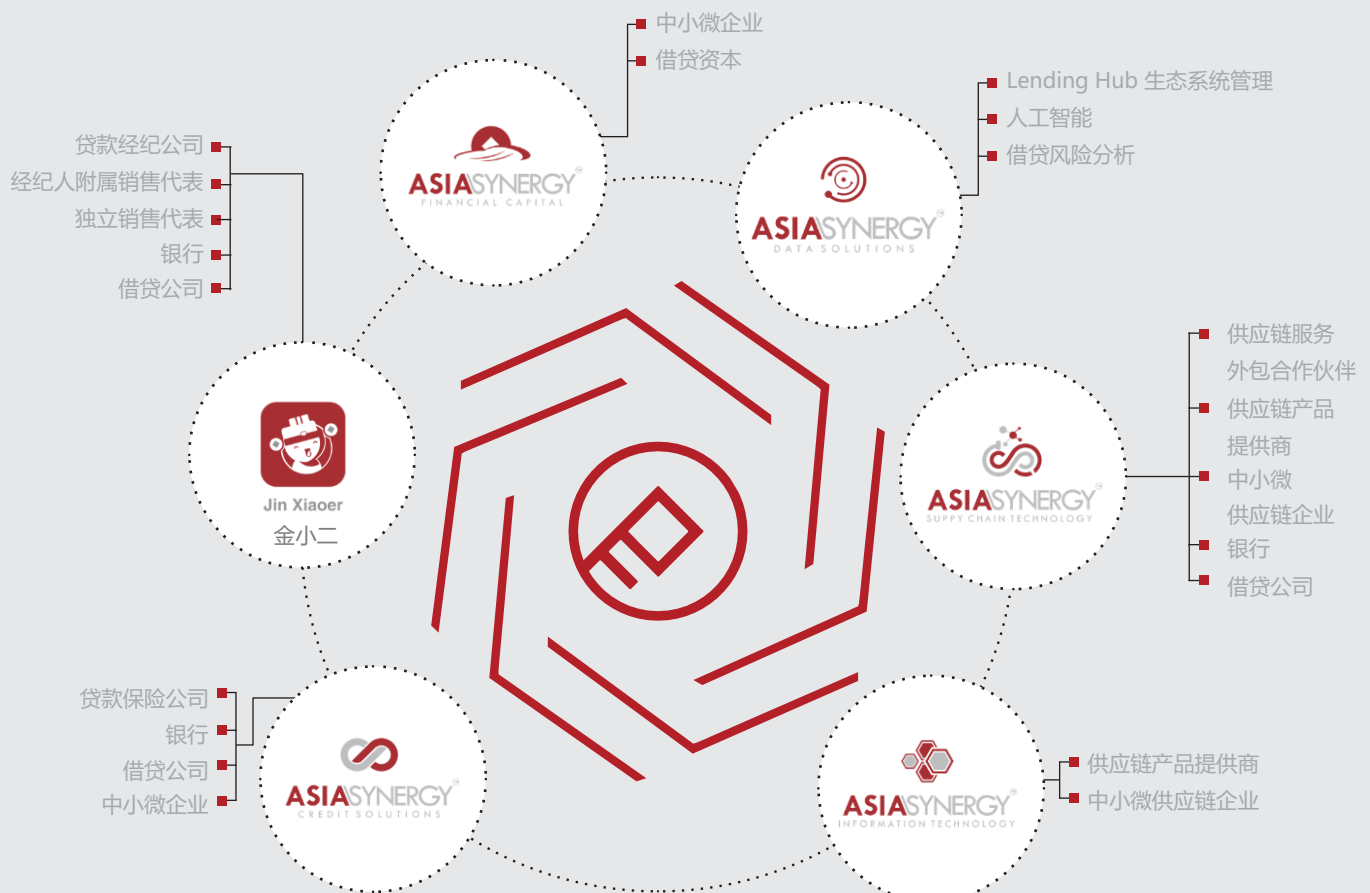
中小微企业
借贷资本

ASIASYNERGY
FINANCIAL CAPITAL

Lending Hub 生态系统管理
人工智能
借贷风险分析

ASIASYNERGY
DATA SOLUTIONS

贷款经纪公司
经纪人附属销售代表
独立销售代表
银行
借贷公司

Jin Xiaoer
金小二

供应链服务外包合作伙伴
供应链产品提供商
中小微供应链企业
银行
借贷公司

ASIASYNERGY
SUPPY CHAIN TECHNOLOGY

贷款保险公司
银行
借贷公司
中小微企业

ASIASYNERGY
CREDIT SOLUTIONS

供应链产品提供商
中小微供应链企业

ASIASYNERGY
INFORMATION TECHNOLOGY